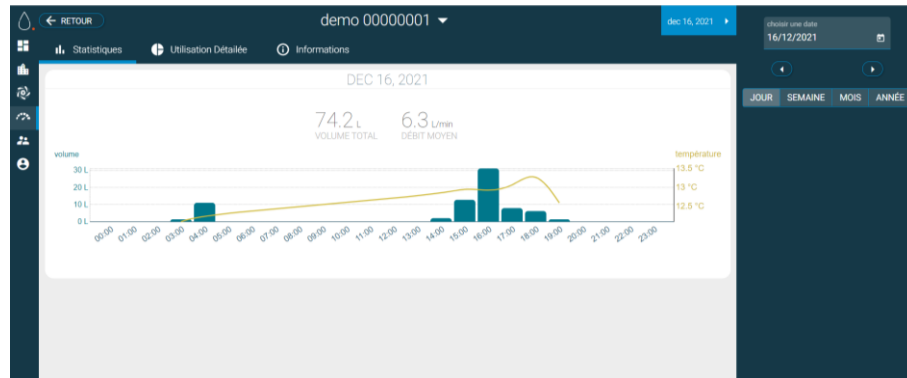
← RETOUR

demo 00000001

dec 16, 2021

Statistiques

Utilisation Détaillée

Informations

choisir une date
16/12/2021

JOUR
SEMAINE
MOIS
ANNÉE

DEC 16, 2021

74.2 L
VOLUME TOTAL

6.3 L/min
DÉBIT MOYEN

volume

température

30 L
20 L
10 L
0 L

13.5 °C
13 °C
12.5 °C

00:00
01:00
02:00
03:00
04:00
05:00
06:00
07:00
08:00
09:00
10:00
11:00
12:00
13:00
14:00
15:00
16:00
17:00
18:00
19:00
20:00
21:00
22:00
23:00